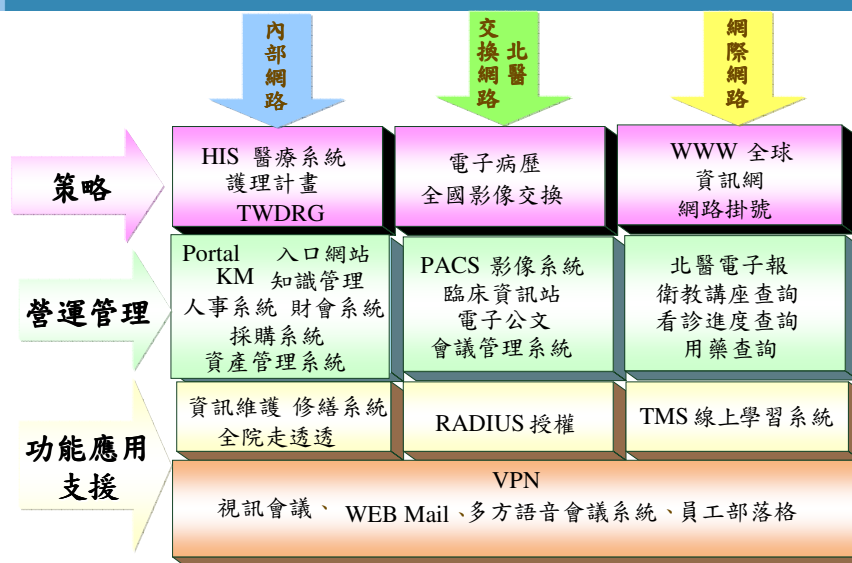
內部網路

交換網路 北醫

網際網路

策略

HIS 醫療系統
護理計畫
TWDRG

電子病歷
全國影像交換

WWW 全球
資訊網
網路掛號

營運管理

Portal 入口網站
KM 知識管理
人事系統 財會系統
採購系統
資產管理系統

PACS 影像系統
臨床資訊站
電子公文
會議管理系統

北醫電子報
衛教講座查詢
看診進度查詢
用藥查詢

功能應用支援

資訊維護 修繕系統
全院走透透

RADIUS 授權

TMS 線上學習系統

VPN
視訊會議、 WEB Mail、多方語音會議系統、員工部落格